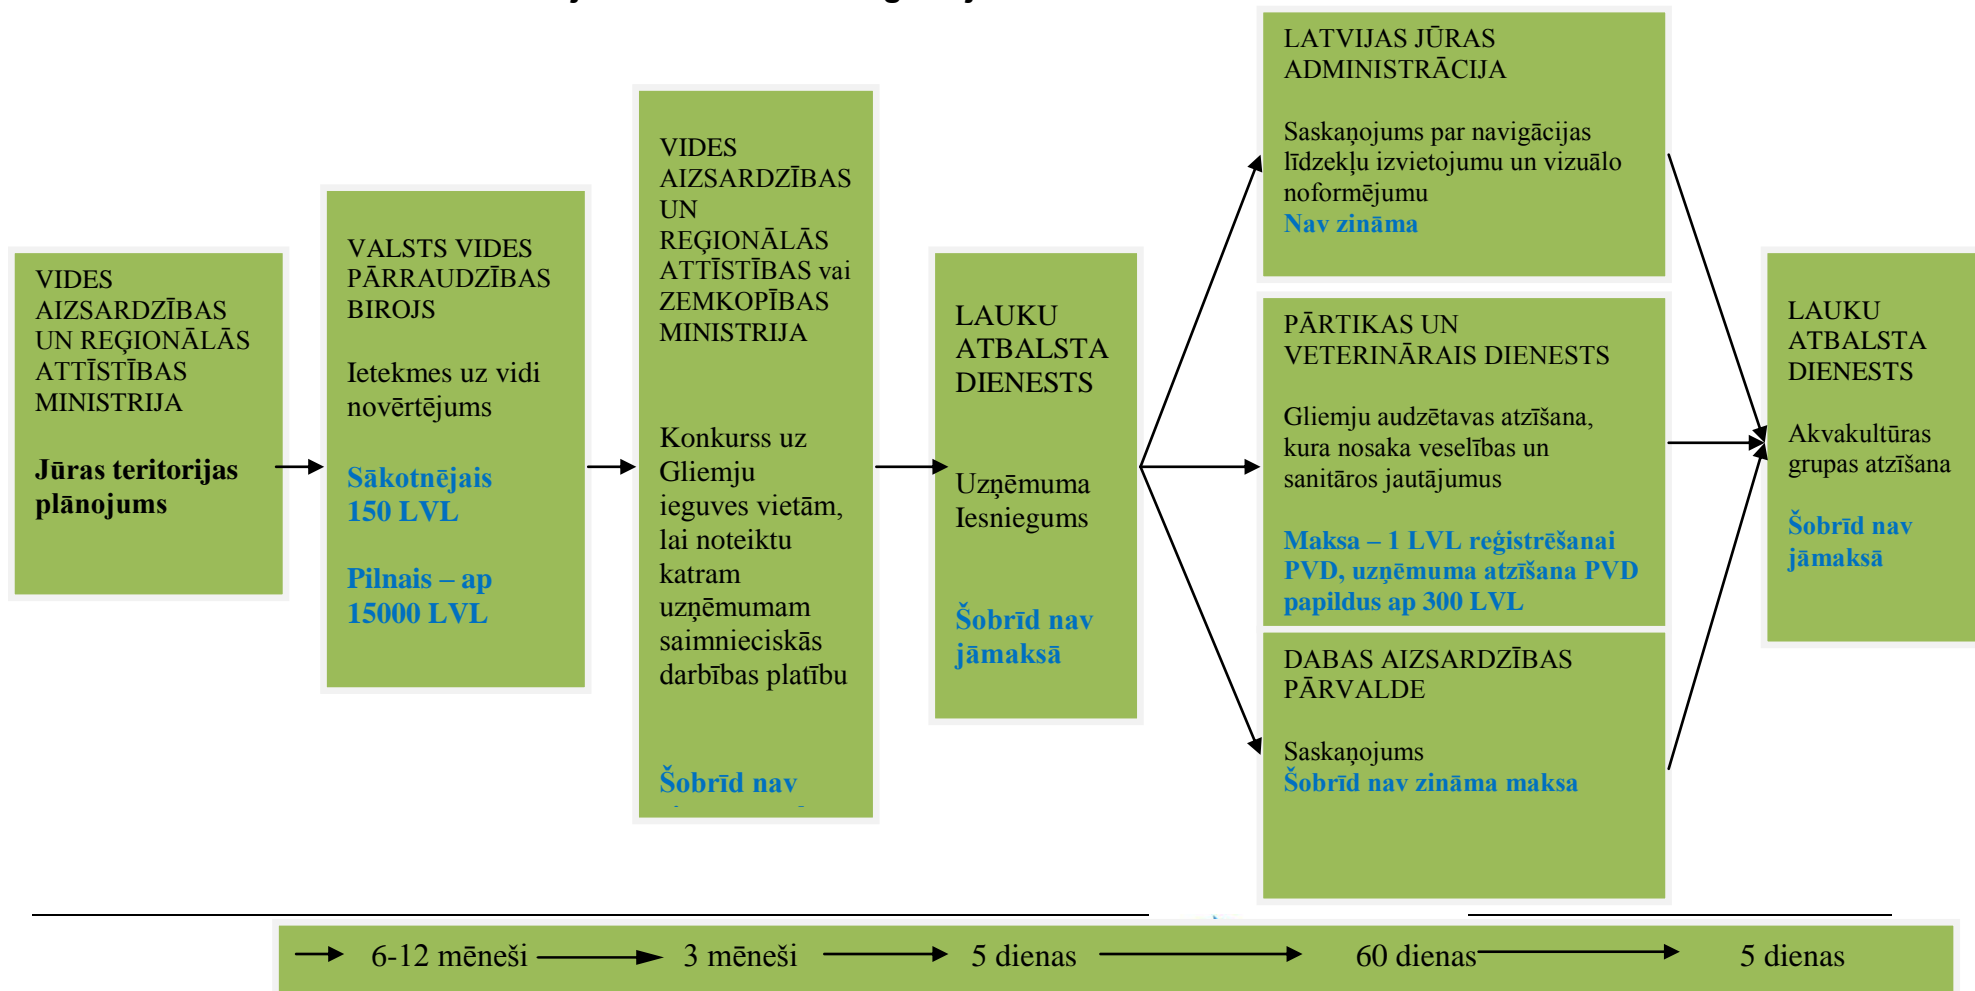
VIDES AIZSARDZĪBAS UN REĢIONĀLĀS ATTĪSTĪBAS MINISTRIJA

Jūras teritorijas plānojums

VALSTS VIDES PĀRRAUDZĪBAS BIROJS

Ietekmes uz vidi novērtējums

Sākotnējais 150 LVL

Pilnais – ap 15000 LVL

VIDES AIZSARDZĪBAS UN REĢIONĀLĀS ATTĪSTĪBAS vai ZEMKOPĪBAS MINISTRIJA

Konkurss uz Gliemju ieguves vietām, lai noteiktu katram uzņēmumam saimnieciskās darbības platību

Šobrīd nav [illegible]

LAUKU ATBALSTA DIENESTS

Uzņēmuma Iesniegums

Šobrīd nav jāmaksā

LATVIJAS JŪRAS ADMINISTRĀCIJA

Saskaņojums par navigācijas līdzekļu izvietojumu un vizuālo noformējumu

Nav zināma

PĀRTIKAS UN VETERINĀRAIS DIENESTS

Gliemju audzētavas atzīšana, kura nosaka veselības un sanitāros jautājumus

Maksa – 1 LVL reģistrēšanai PVD, uzņēmuma atzīšana PVD papildus ap 300 LVL

DABAS AIZSARDZĪBAS PĀRVALDE

Saskaņojums
Šobrīd nav zināma maksa

LAUKU ATBALSTA DIENESTS

Akvakultūras grupas atzīšana

Šobrīd nav jāmaksā

6-12 mēneši 3 mēneši 5 dienas 60 dienas 5 dienas